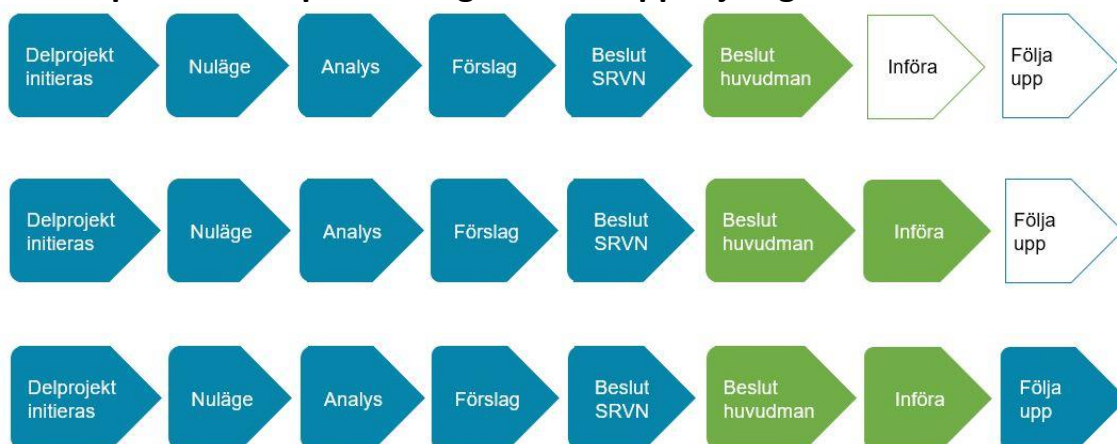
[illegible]

Delprojekt initieras

Nuläge

Analys

Förslag

Beslut SRVN

Beslut huvudman

Införa

Följa upp

Delprojekt initieras

Nuläge

Analys

Förslag

Beslut SRVN

Beslut huvudman

Införa

Följa upp

Delprojekt initieras

Nuläge

Analys

Förslag

Beslut SRVN

Beslut huvudman

Införa

Följa upp